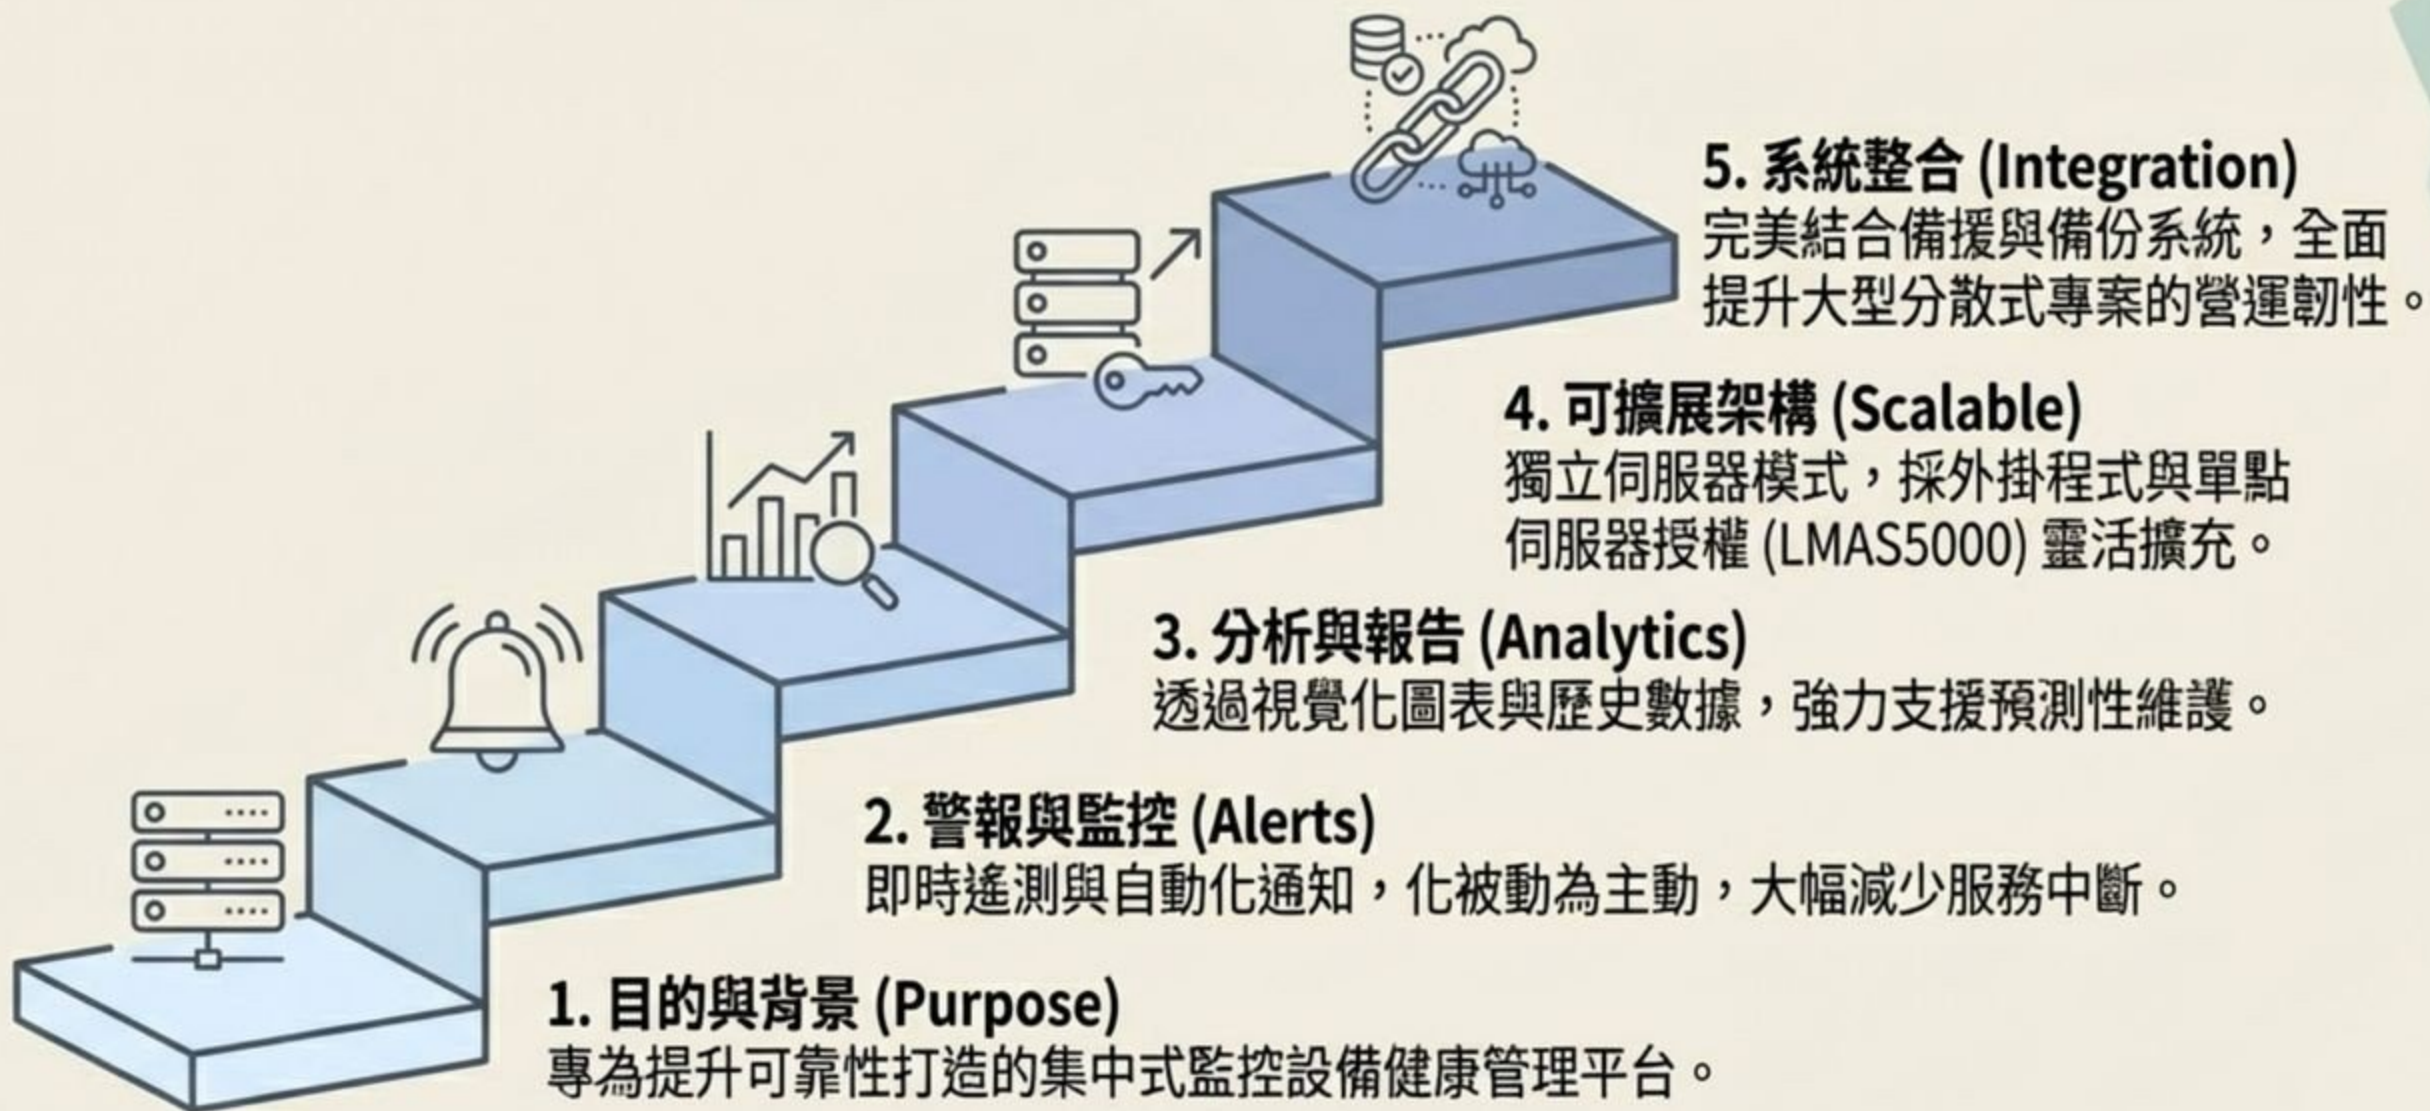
5. 系統整合 (Integration)
完美結合備援與備份系統，全面提升大型分散式專案的營運韌性。

4. 可擴展架構 (Scalable)
獨立伺服器模式，採外掛程式與單點伺服器授權 (LMAS5000) 靈活擴充。

3. 分析與報告 (Analytics)
透過視覺化圖表與歷史數據，強力支援預測性維護。

2. 警報與監控 (Alerts)
即時遙測與自動化通知，化被動為主動，大幅減少服務中斷。

1. 目的與背景 (Purpose)
專為提升可靠性打造的集中式監控設備健康管理平台。